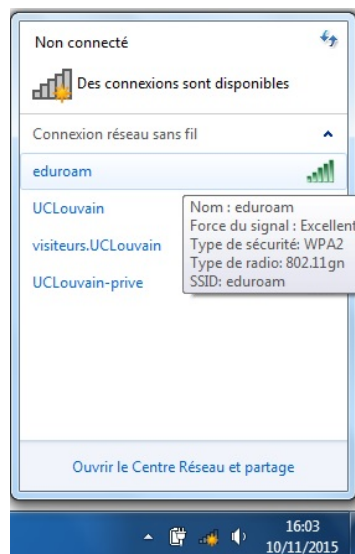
Non connecté

Des connexions sont disponibles

Connexion réseau sans fil

eduroam

UCLouvain

visiteurs.UCLouvain

UCLouvain-prive

Nom : eduroam
Force du signal : Excellent
Type de sécurité: WPA2
Type de radio: 802.11gn
SSID: eduroam

Ouvrir le Centre Réseau et partage

16:03
10/11/2015